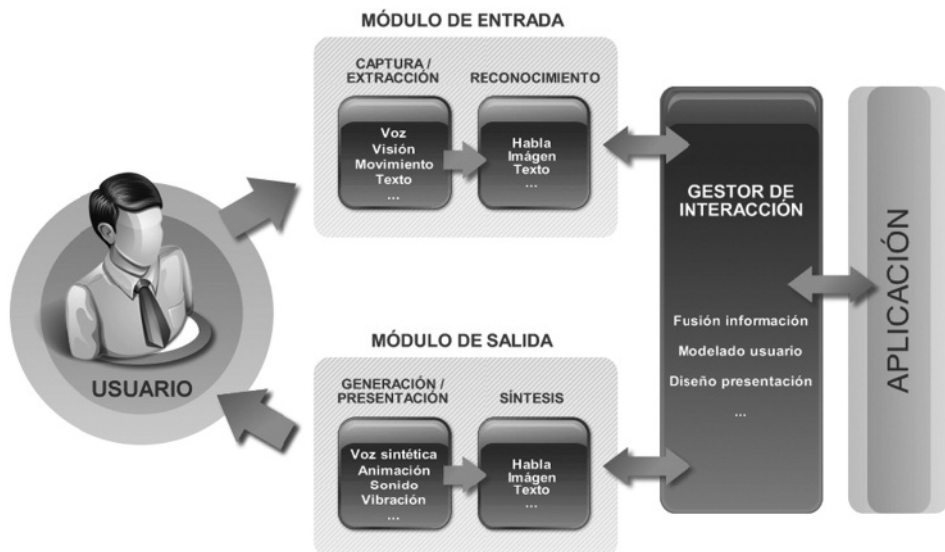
MÓDULO DE ENTRADA

CAPTURA / EXTRACCIÓN

Voz
Visión
Movimiento
Texto
...

RECONOCIMIENTO

Habla
Imágen
Texto
...

GESTOR DE INTERACCIÓN

Fusión información
Modelado usuario
Diseño presentación
...

APLICACIÓN

USUARIO

MÓDULO DE SALIDA

GENERACIÓN / PRESENTACIÓN

Voz sintética
Animación
Sonido
Vibración
...

SÍNTESIS

Habla
Imágen
Texto
...